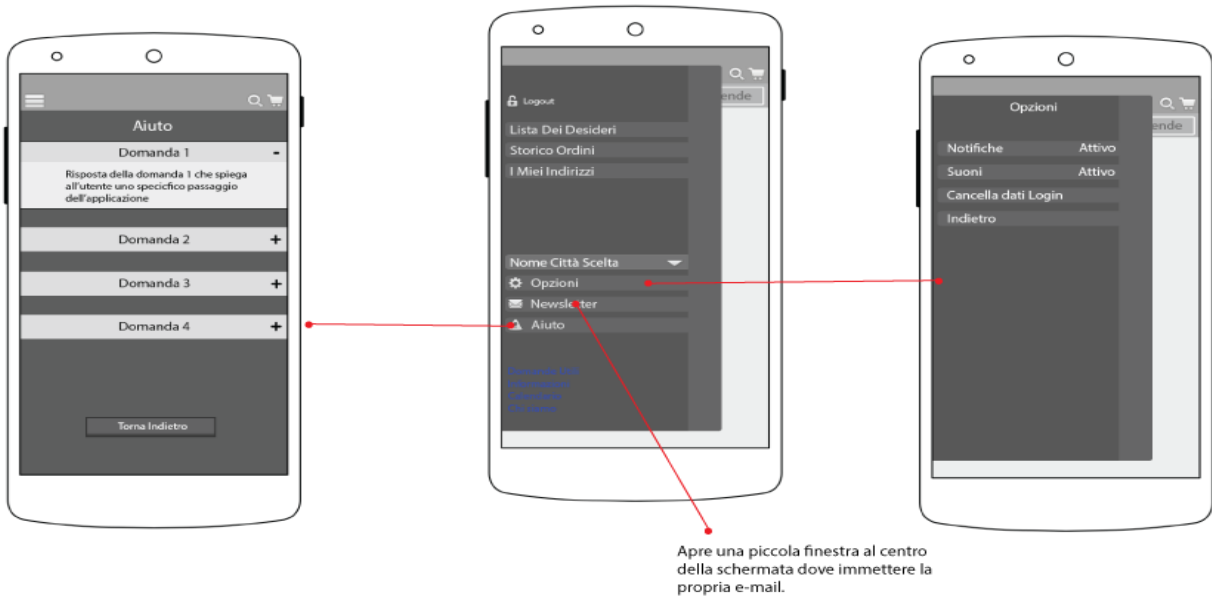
Aiuto

Domanda 1 -

Risposta della domanda 1 che spiega all'utente uno specifico passaggio dell'applicazione

Domanda 2 +

Domanda 3 +

Domanda 4 +

Torna Indietro

Logout

ende

Lista Dei Desideri

Storico Ordini

I Miei Indirizzi

Nome Città Scelta

Opzioni

Newsletter

Aiuto

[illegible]
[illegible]
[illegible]
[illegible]

Opzioni

ende

Notifiche Attivo

Suoni Attivo

Cancella dati Login

Indietro

Apre una piccola finestra al centro della schermata dove immettere la propria e-mail.